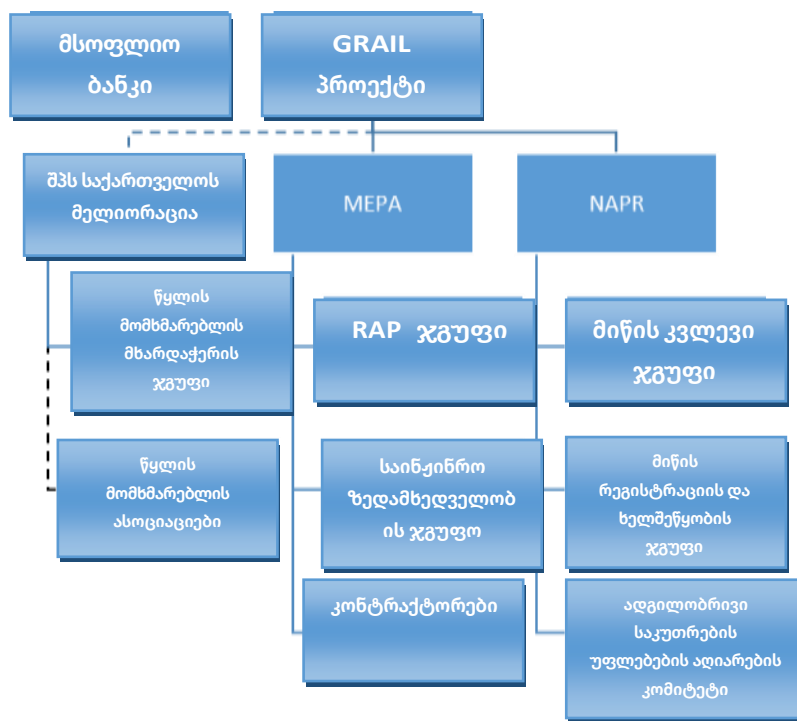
მსოფლიო ბანკი

GRAIL პროექტი

შპს საქართველოს მელიორაცია

MEPA

NAPR

წყლის მომხმარებლის მხარდაჭერის ჯგუფი

RAP ჯგუფი

მიწის კვლევი ჯგუფი

წყლის მომხმარებლის ასოციაციები

საინჟინრო ზედამხედველობის ჯგუფი

მიწის რეგისტრაციის და ხელშეწყობის ჯგუფი

კონტრაქტორები

ადგილობრივი საკუთრების უფლებების აღიარების კომიტეტი